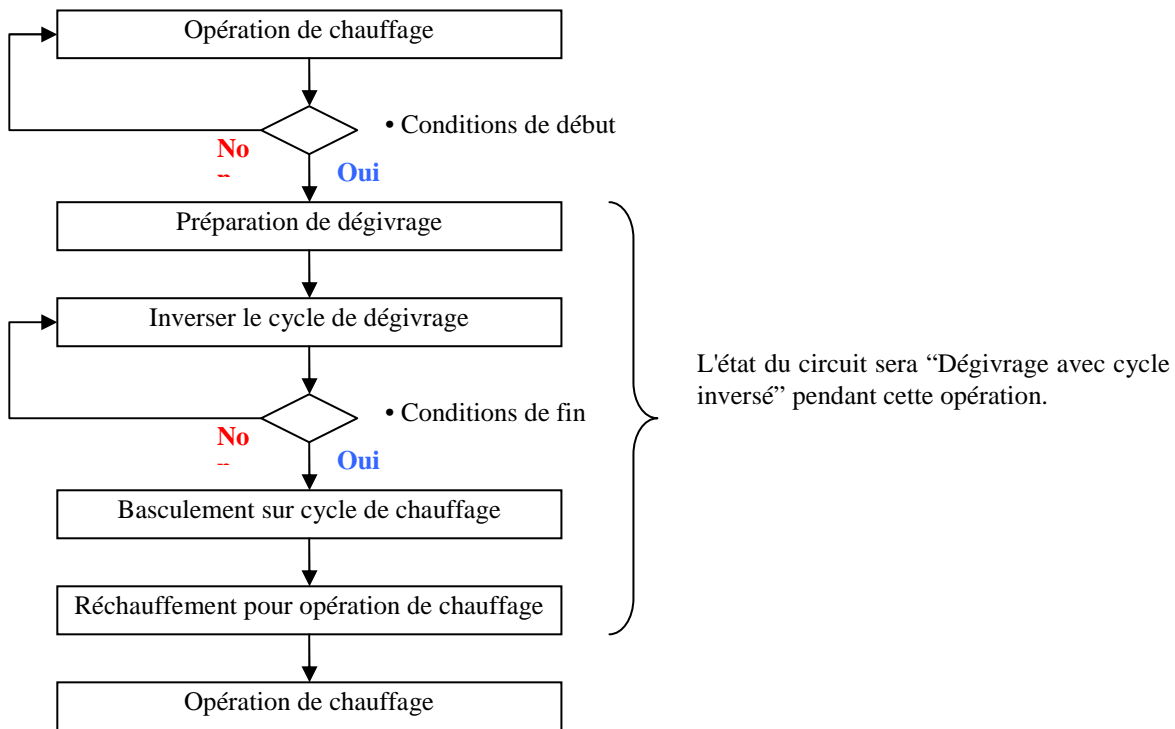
Opération de chauffage

• Conditions de début

No

Oui

Préparation de dégivrage

Inverser le cycle de dégivrage

• Conditions de fin

No

Oui

Basculement sur cycle de chauffage

Réchauffement pour opération de chauffage

Opération de chauffage

L'état du circuit sera “Dégivrage avec cycle inversé” pendant cette opération.